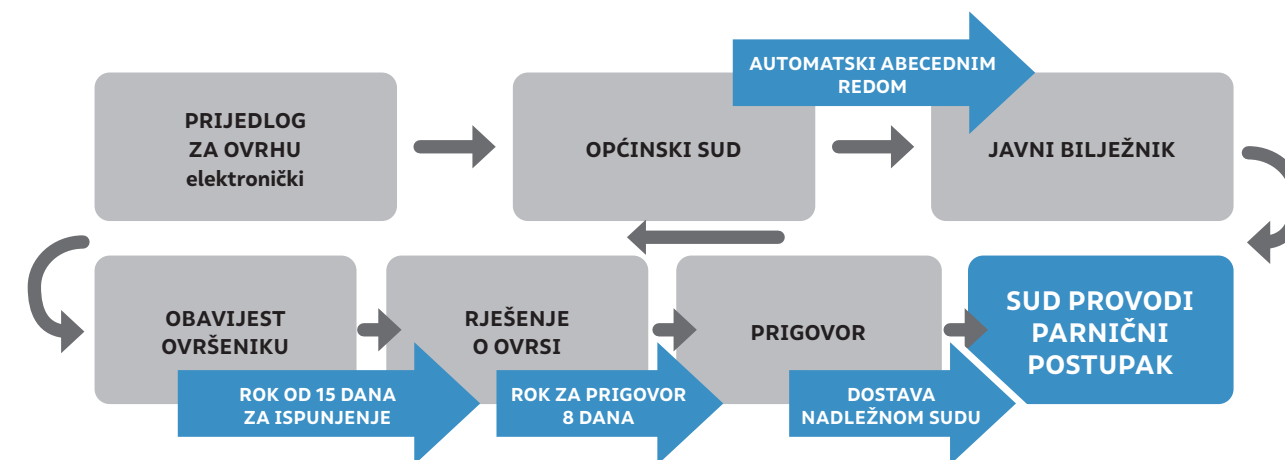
PRIJEDLOG
ZA OVRHU
elektronički

OPĆINSKI SUD

AUTOMATSKI ABECEDNIM REDOM

JAVNI BILJEŽNIK

OBAVIJEST OVRŠENIKU

ROK OD 15 DANA ZA ISPUNJENJE

RJEŠENJE O OVRSI

ROK ZA PRIGOVOR 8 DANA

PRIGOVOR

DOSTAVA NADLEŽNOM SUDU

SUD PROVODI PARNIČNI POSTUPAK